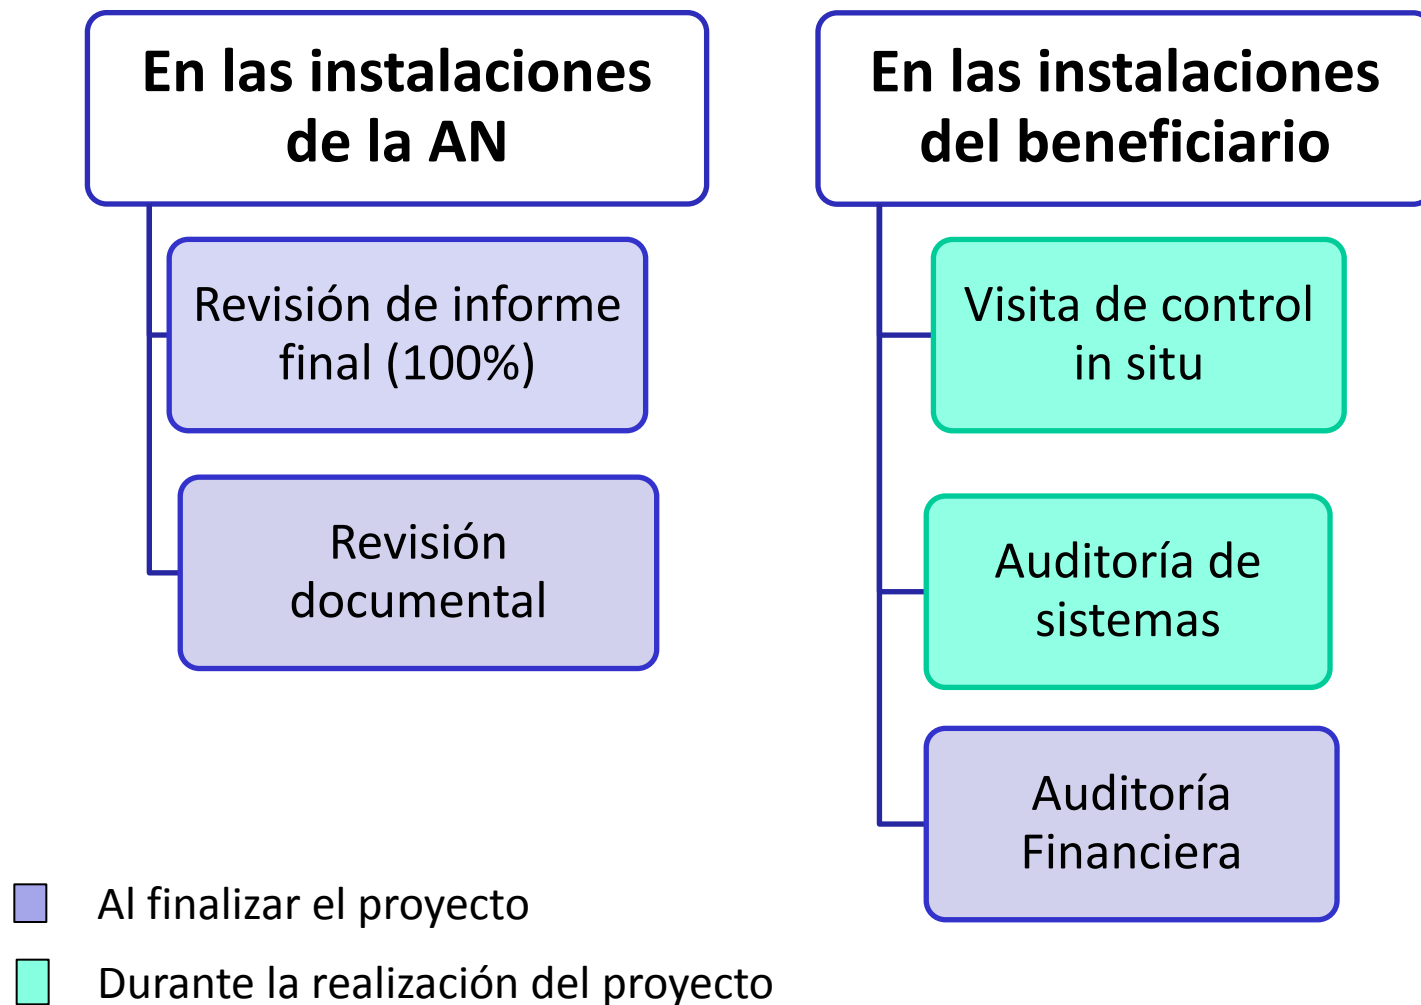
En las instalaciones de la AN

Revisión de informe final (100%)

Revisión documental

En las instalaciones del beneficiario

Visita de control in situ

Auditoría de sistemas

Auditoría Financiera

Al finalizar el proyecto

Durante la realización del proyecto